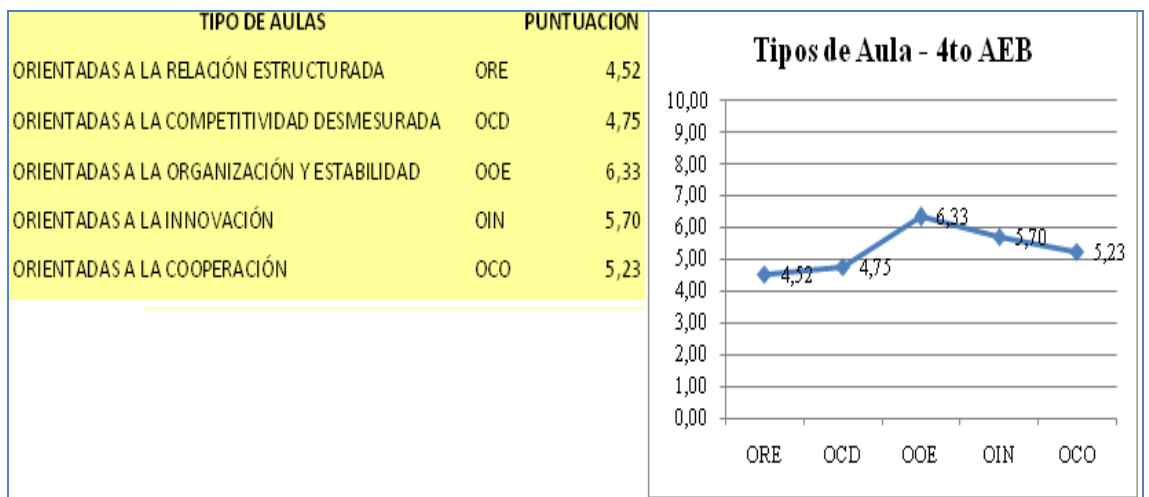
| TIPO DE AULAS | | PUNTUACION |
|---|---|---|
| ORIENTADAS A LA RELACIÓN ESTRUCTURADA | ORE | 4,52 |
| ORIENTADAS A LA COMPETITIVIDAD DESMESURADA | OCD | 4,75 |
| ORIENTADAS A LA ORGANIZACIÓN Y ESTABILIDAD | OOE | 6,33 |
| ORIENTADAS A LA INNOVACIÓN | OIN | 5,70 |
| ORIENTADAS A LA COOPERACIÓN | OCO | 5,23 |

Tipos de Aula - 4to AEB

10,00
9,00
8,00
7,00
6,00
5,00
4,00
3,00
2,00
1,00
0,00

4,52
4,75
6,33
5,70
5,23

ORE OCD OOE OIN OCO